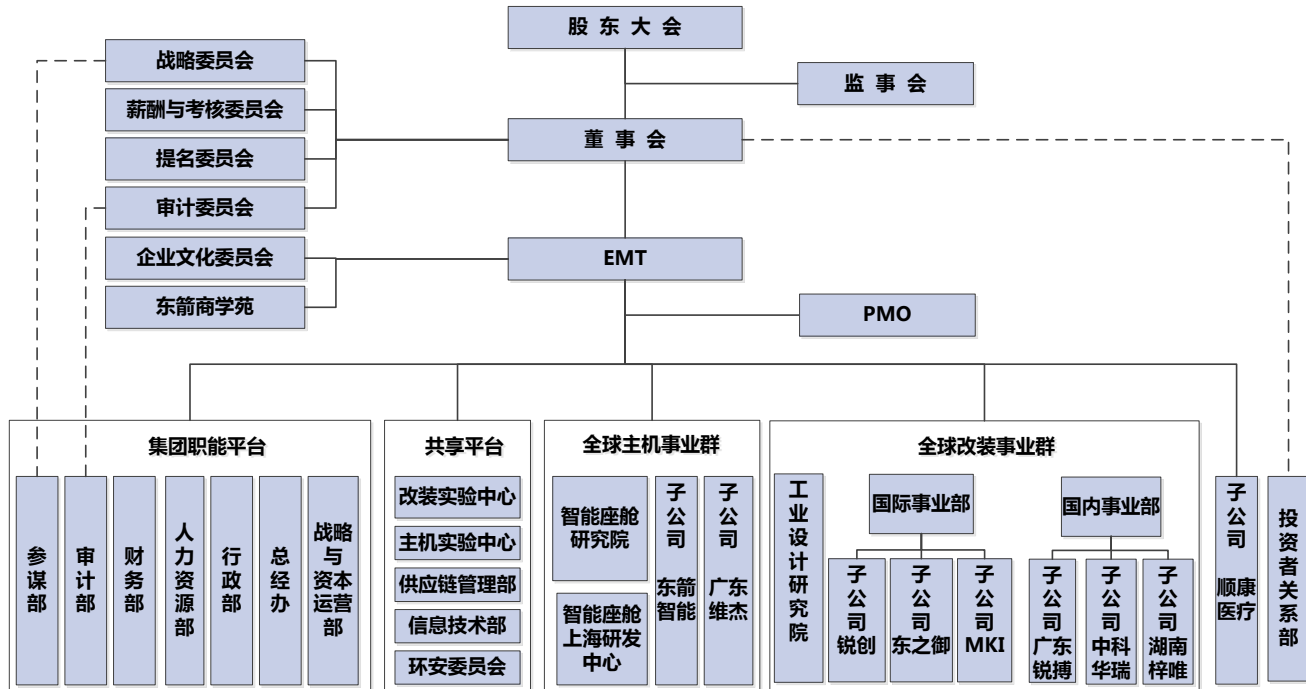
股东大会

战略委员会

薪酬与考核委员会

提名委员会

审计委员会

监事会

董事会

企业文化委员会

东箭商学苑

EMT

PMO

集团职能平台

参谋部

审计部

财务部

人力资源部

行政部

总经办

战略与资本运营部

共享平台

改装实验中心

主机实验中心

供应链管理部

信息技术部

环安委员会

全球主机事业群

智能座舱研究院

智能座舱上海研发中心

子公司 东箭智能

子公司 广东维杰

全球改装事业群

工业设计研究院

国际事业部

子公司 锐创

子公司 东之御

子公司 MKI

国内事业部

子公司 广东锐搏

子公司 中科华瑞

子公司 湖南梓唯

子公司 顺康医疗

投资者关系部